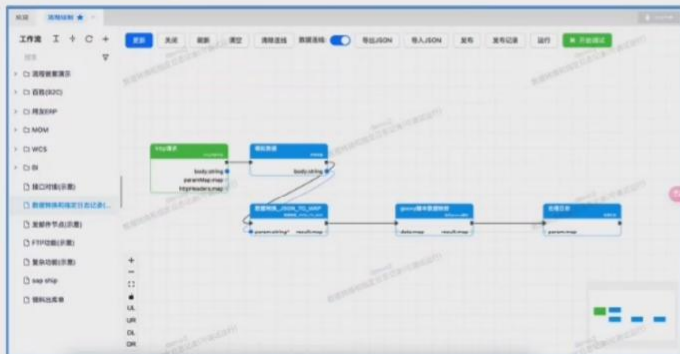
首页 流程编制

工作流

搜索

流程装配演示
百胜(B2C)
用友ERP
MOM
WCS
Bi
接口对接(示意)
数据转换和规定日志记录(
发邮件节点(示意)
FTP功能(示意)
复杂功能(示意)
sap ship
领料出库单

更新 关闭 刷新 清空 清除连线 数据连线 导出JSON 导入JSON 发布 发布记录 运行 开始调试

http请求
body.string
paramMap.map
httpHeaders.map

模拟数据
body.string

数据转换_JSON_TO_MAP
params.string
result.map

groovy脚本数据转换
data.map
result.map

记录日志
params.map

+
−
UL
UR
DL
DR